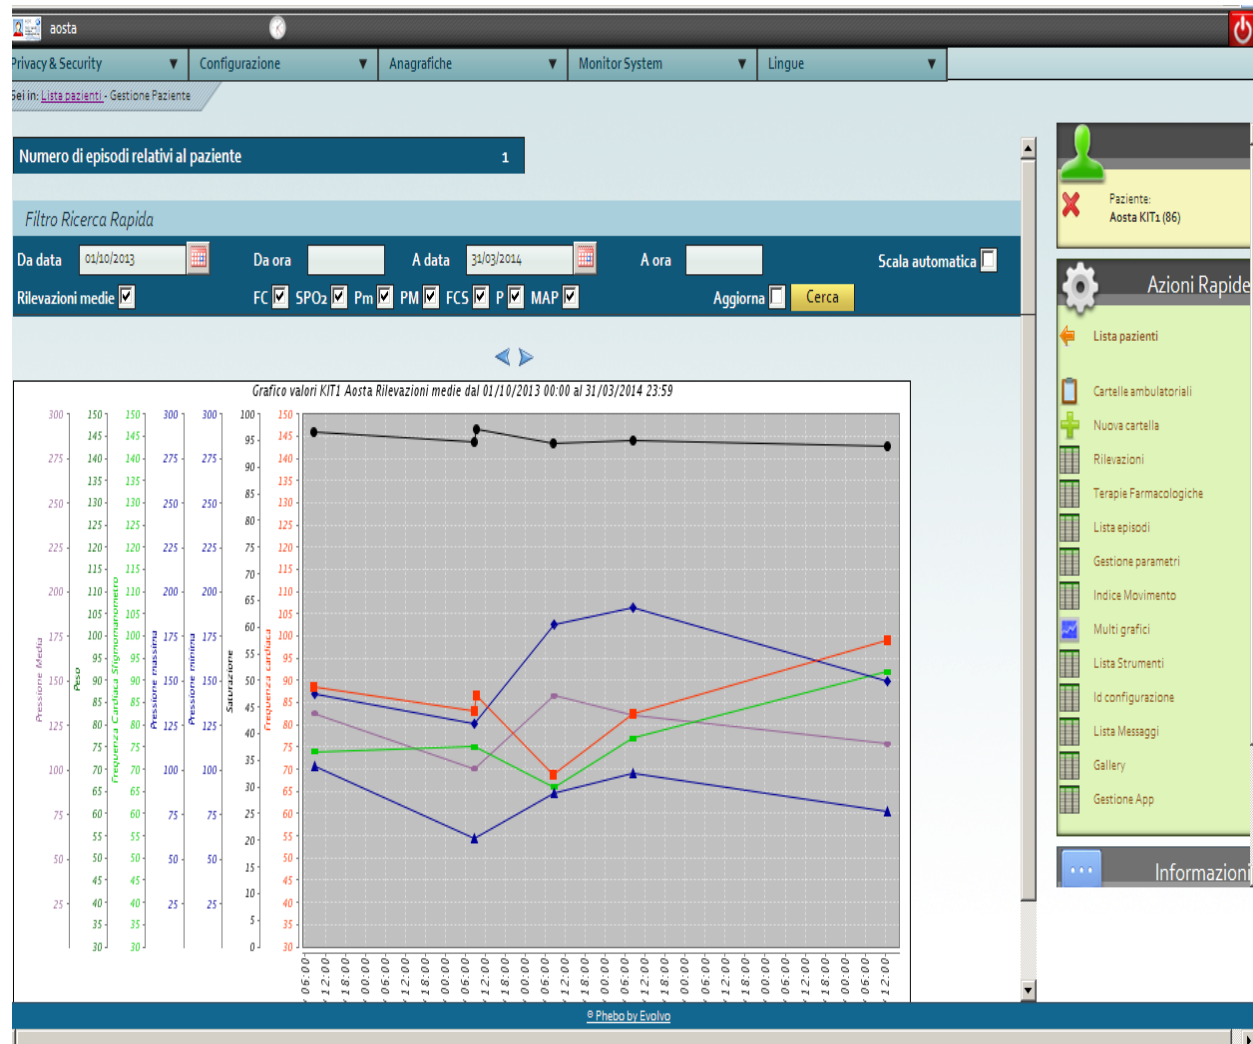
aosta

Privacy & Security ▼ Configurazione ▼ Anagrafiche ▼ Monitor System ▼ Lingue ▼

Sei in: Lista pazienti - Gestione Paziente

Numero di episodi relativi al paziente 1

Filtro Ricerca Rapida

Da data 01/10/2013 Da ora A data 31/03/2014 A ora Scala automatica

Rilevazioni medie FC SPO2 Pm PM FCS P MAP Aggiorna Cerca

Grafico valori KIT1 Aosta Rilevazioni medie dal 01/10/2013 00:00 al 31/03/2014 23:59

Pressione Media
Peso
Frequenza Cardiaca Sfigmomanometro
Pressione massima
Pressione minima
Saturazione
Frequenza cardiaca

300 275 250 225 200 175 150 125 100 75 50 25
150 145 140 135 130 125 120 115 110 105 100 95 90 85 80 75 70 65 60 55 50 45 40 35 30
100 95 90 85 80 75 70 65 60 55 50 45 40 35 30 25 20 15 10 5 0

06:00 12:00 18:00 00:00 06:00 12:00 18:00 00:00 06:00 12:00 18:00 00:00 06:00 12:00 18:00 00:00 06:00 12:00 18:00 00:00 06:00 12:00 18:00 00:00 06:00 12:00 18:00 00:00 06:00 12:00

Paziente:
Aosta KIT1 (86)

Azioni Rapide
Lista pazienti
Cartelle ambulatoriali
Nuova cartella
Rilevazioni
Terapie Farmacologiche
Lista episodi
Gestione parametri
Indice Movimento
Multi grafici
Lista Strumenti
Id configurazione
Lista Messaggi
Gallery
Gestione App

Informazioni

© Phebo by Evolvo